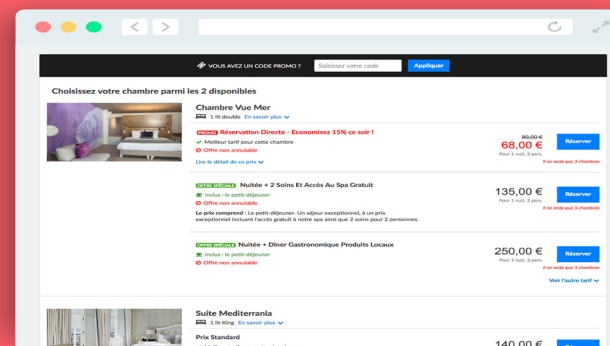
VOUS AVEZ UN CODE PROMO ? Saisissez votre code Appliquer

Choisissez votre chambre parmi les 2 disponibles

Chambre Vue Mer
1 lit double En savoir plus

PROMO Réservation Directe - Economisez 15% ce soir !
Meilleur tarif pour cette chambre
Offre non annulable
Lire le détail de ce prix

80,00 €
68,00 €
Pour 1 nuit, 2 pers.
Réserver
Il ne reste que 3 chambres

OFFRE SPÉCIALE Nuitée + 2 Soins Et Accès Au Spa Gratuit
Inclus : le petit-déjeuner
Offre non annulable
Le prix comprend : Le petit-déjeuner. Un séjour exceptionnel, à un prix exceptionnel incluant l'accès gratuit à notre spa ainsi que 2 soins pour 2 personnes.

135,00 €
Pour 1 nuit, 2 pers.
Réserver
Il ne reste que 3 chambres

OFFRE SPÉCIALE Nuitée + Dîner Gastronomique Produits Locaux
Inclus : le petit-déjeuner
Offre non annulable

250,00 €
Pour 1 nuit, 2 pers.
Réserver
Il ne reste que 3 chambres

Voir l'autre tarif

Suite Mediterrania
1 lit King En savoir plus

Prix Standard

140,00 €